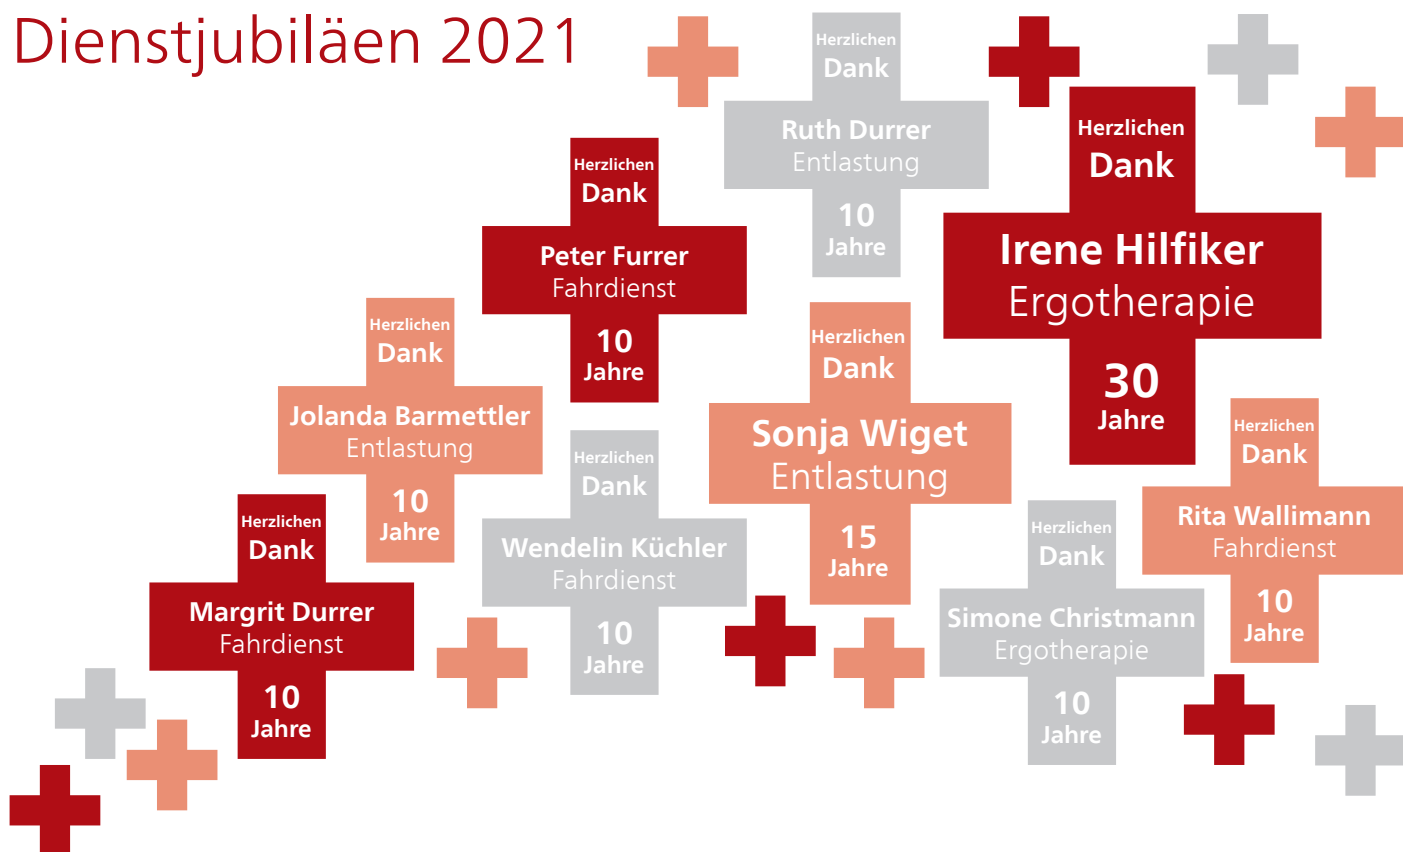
Dienstjubiläen 2021

Herzlichen Dank
Ruth Durrer
Entlastung
10
Jahre

Herzlichen Dank
Irene Hilfiker
Ergotherapie
30
Jahre

Herzlichen Dank
Peter Furrer
Fahrdienst
10
Jahre

Herzlichen Dank
Jolanda Barmettler
Entlastung
10
Jahre

Herzlichen Dank
Sonja Wiget
Entlastung
15
Jahre

Herzlichen Dank
Rita Wallimann
Fahrdienst
10
Jahre

Herzlichen Dank
Wendelin Küchler
Fahrdienst
10
Jahre

Herzlichen Dank
Margrit Durrer
Fahrdienst
10
Jahre

Herzlichen Dank
Simone Christmann
Ergotherapie
10
Jahre